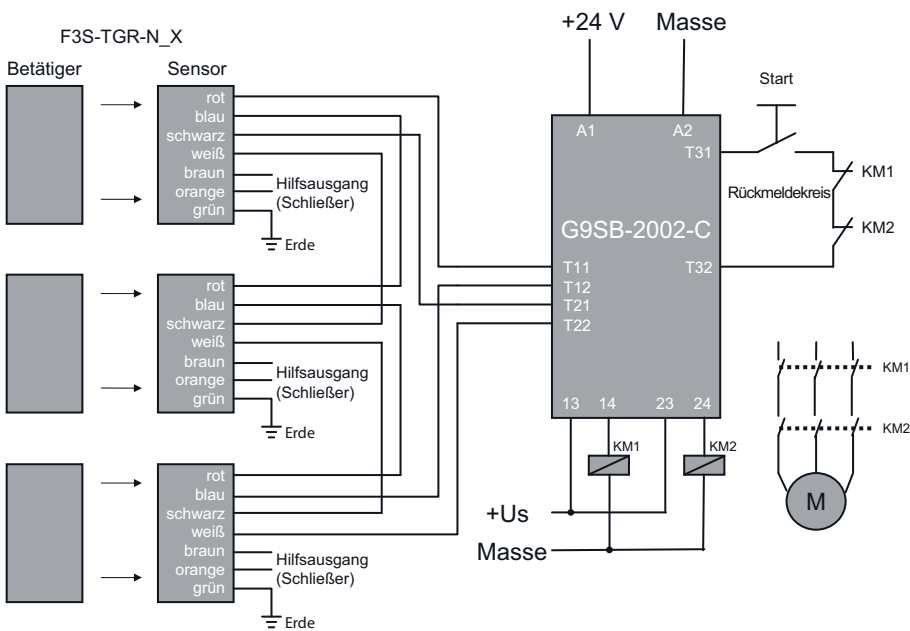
F3S-TGR-N_X

Betätiger

Sensor

rot
blau
schwarz
weiß
braun
orange
grün

Hilfsausgang (Schließer)

Erde

rot
blau
schwarz
weiß
braun
orange
grün

Hilfsausgang (Schließer)

Erde

rot
blau
schwarz
weiß
braun
orange
grün

Hilfsausgang (Schließer)

Erde

+24 V

Masse

Start

A1

A2

T31

KM1

Rückmeldekreis

KM2

G9SB-2002-C

T11
T12
T21
T22

T32

13
14
23
24

KM1

KM2

+Us

Masse

KM1

KM2

M